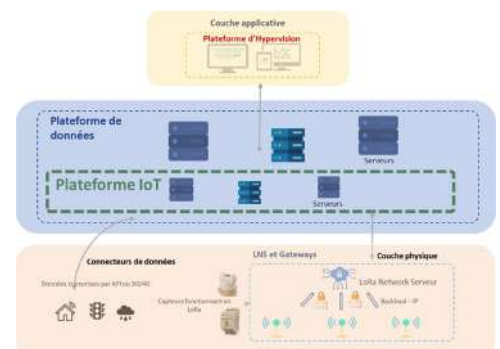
Couche applicative

Plateforme d'Hypervision

Plateforme de données

Serveurs

Plateforme IoT

Serveurs

Connecteurs de données

LNS et Gateways

Couche physique

Données transmises par API ou 3G/4G

Capteurs fonctionnant en LoRa

LoRa Network Server

Backhaul – IP